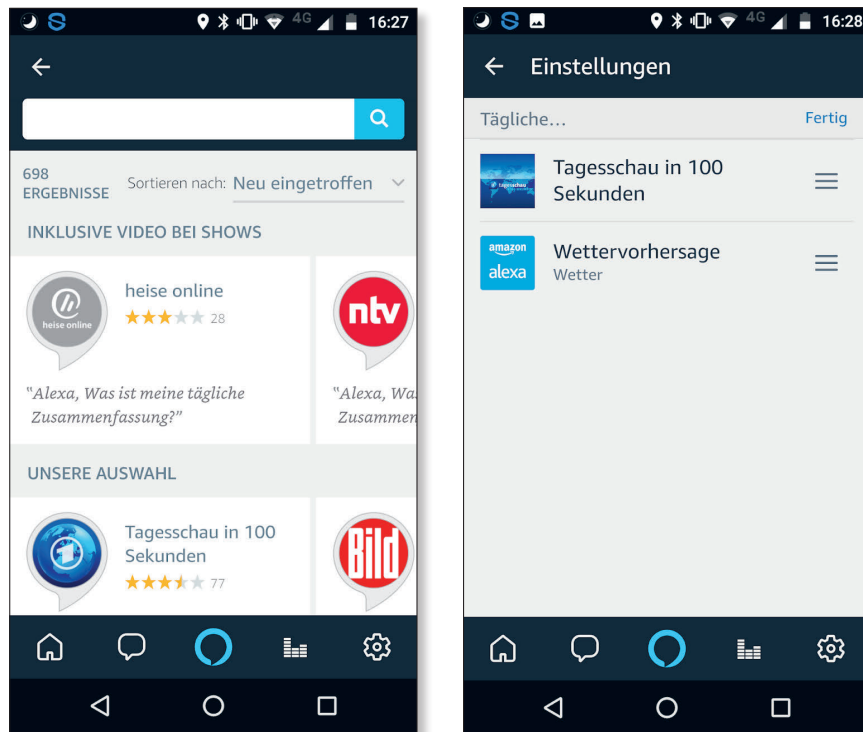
4G 16:27

698 ERGEBNISSE Sortieren nach: Neu eingetroffen

INKLUSIVE VIDEO BEI SHOWS

heise online

heise online 28

"Alexa, Was ist meine tägliche Zusammenfassung?"

ntv

"Alexa, Wa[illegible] Zusammen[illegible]

UNSERE AUSWAHL

Tagesschau in 100 Sekunden 77

Bild

4G 16:28

Einstellungen

Tägliche... Fertig

tagesschau

Tagesschau in 100 Sekunden

amazon alexa

Wettervorhersage
Wetter